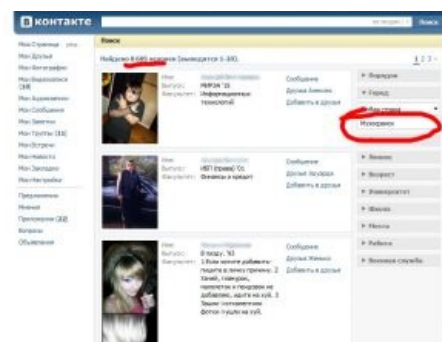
В контакте

Мои Страницы ред.
Мои Друзья
Мои Фотографии
Мои Видеозаписи (38)
Мои Аудиозаписи
Мои Сообщения
Мои Заметки
Мои Группы (16)
Мои Встречи
Мои Новости
Мои Закладки
Мои Настройки

Приложения
Мнения
Программы (20)
Вопросы
Объявления

Поиск

Найдено 8 685 человек (выводится 1-100).

Имя:
Выпуск: МИРЭА '15
Факультет: Информационных технологий
Сообщение
Друзья Алексея
Добавить в друзья

Имя:
Выпуск: НЕУ (права) '01
Факультет: Финансы и кредит
Сообщение
Друзья Натальи
Добавить в друзья

Имя:
В глазу. '93
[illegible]
Сообщение
Друзья Женщины
Добавить в друзья

Народы
Город
Мелкий город
Изнурения
Внешность
Возраст
Университет
Школа
Места
Работа
Военная служба